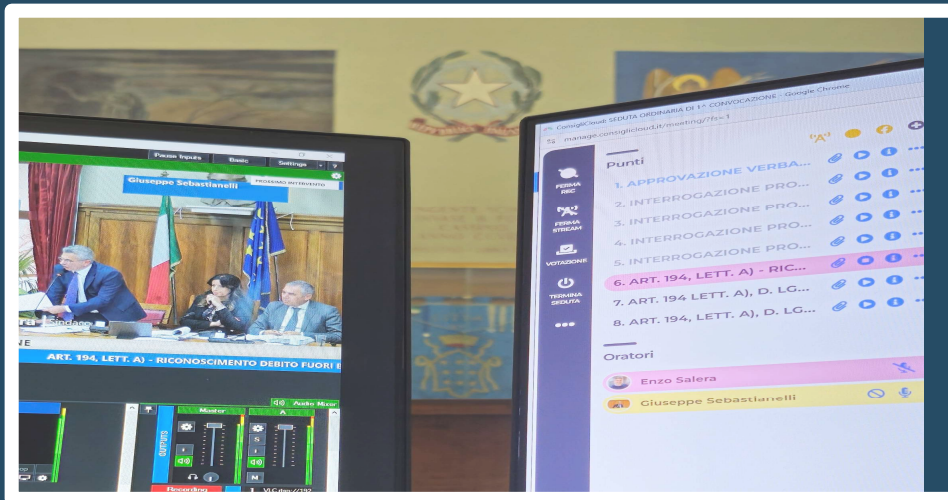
Pause Inputs
Basic
Settings
Giuseppe Sebastianelli
PROSSIMO INTERVENTO
Sindaco
ART. 194, LETT. A) - RICONOSCIMENTO DEBITO FUORI B
Audio Mixer
Master
A
S
M
Recording
VLC
Consiglio|mail SEDUTA ORDINARIA DI 1ª CONVOCAZIONE - Google Chrome
manage.consigliocloud.it/meeting/?fs=1
"A"
FERMA REC
FERMA STREAM
VOTAZIONE
TERMINA SEDUTA
•••
Punti
1. APPROVAZIONE VERBA...
2. INTERROGAZIONE PRO...
3. INTERROGAZIONE PRO...
4. INTERROGAZIONE PRO...
5. INTERROGAZIONE PRO...
6. ART. 194, LETT. A) - RIC...
7. ART. 194 LETT. A), D. LG...
8. ART. 194, LETT. A), D. LG...
Oratori
Enzo Salera
Giuseppe Sebastianelli